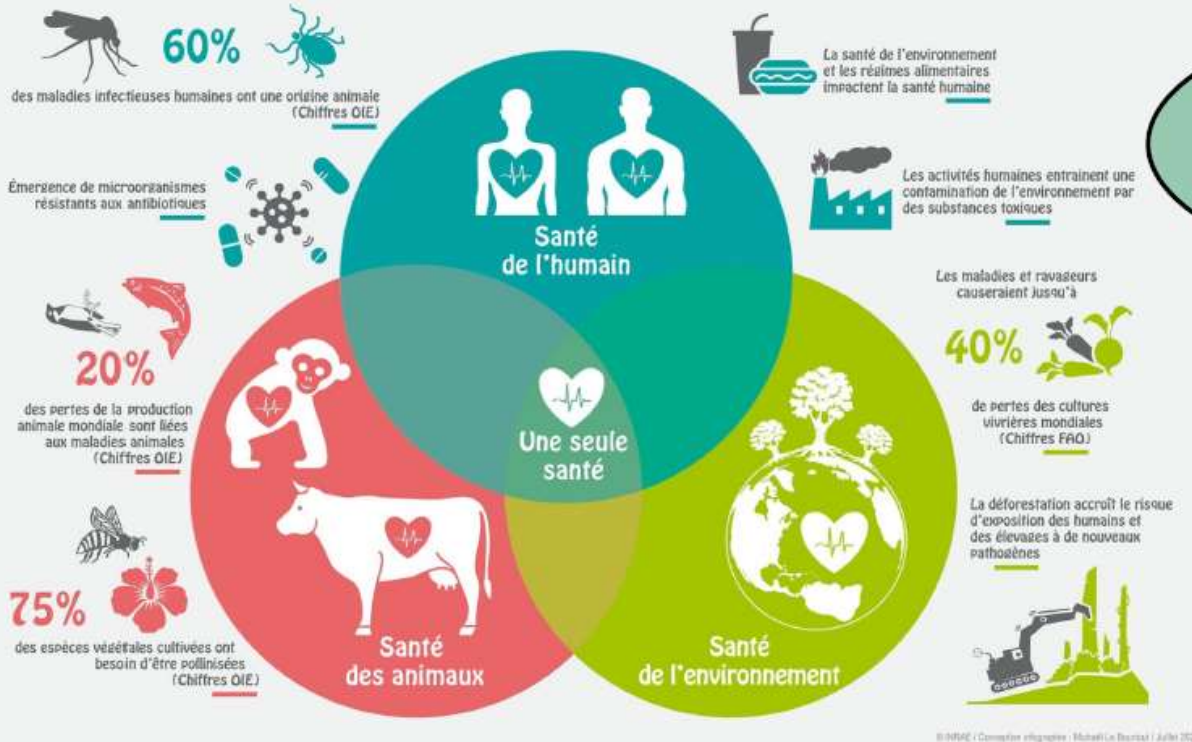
60%

des maladies infectieuses humaines ont une origine animale (Chiffres OIE)

Émergence de microorganismes résistants aux antibiotiques

20%

des pertes de la production animale mondiale sont liées aux maladies animales (Chiffres OIE)

75%

des espèces végétales cultivées ont besoin d'être pollinisées (Chiffres OIE)

La santé de l'environnement et les régimes alimentaires impactent la santé humaine

Les activités humaines entraînent une contamination de l'environnement par des substances toxiques

Les maladies et ravageurs causeraient jusqu'à

40%

de pertes des cultures vivrières mondiales (Chiffres FAO)

La déforestation accroît le risque d'exposition des humains et des élevages à de nouveaux pathogènes

Santé de l'humain

Une seule santé

Santé des animaux

Santé de l'environnement

© INRAE | Conception infographie : Mi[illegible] Le Bourdoul | Juillet 20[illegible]